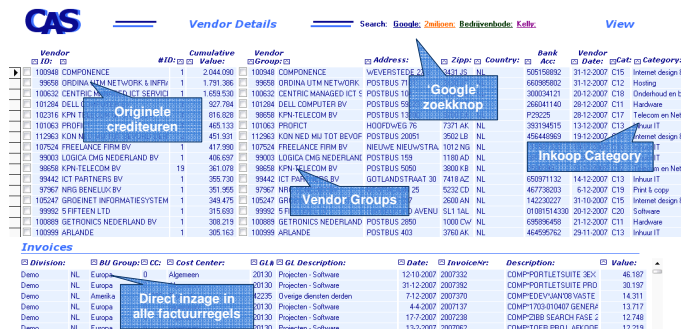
CAS

Vendor Details

Search: Google: 2miljoen: Bedrijvenbode: Kelly:

View

| | Vendor ID: | | #ID: | Cumulative Value: | Vendor Group: | | Address: | Zipp: | Country: | Bank Acc: | Vendor Date: | Cat: | Category: |
|---|---|---|---|---|---|---|---|---|---|---|---|---|---|
| ▶ | 100948 | COMPONENCE | 1 | 2.044.090 | 100948 | COMPONENCE | WEVERSTEDE 2 | 3431 JS | NL | 505158892 | 31-12-2007 | C15 | Internet design I |
| | 99658 | ORDINA UTM NETWORK & INFR | 1 | 1.791.386 | 99658 | ORDINA UTM NETWORK & INFR | POSTBUS 7 | | NL | 660985802 | 12-12-2007 | C16 | Hosting |
| | 100632 | CENTRIC MANAGEMENT ICT SERVICE | 1 | 1.659.530 | 100632 | CENTRIC MANAGEMENT ICT S | POSTBUS 1 | | NL | 300034121 | 20-12-2007 | C18 | Onderhoud en b |
| | 101284 | DELL COMPUTER BV | 1 | 927.784 | 101284 | DELL COMPUTER BV | POSTBUS 5 | | | 266041140 | 28-12-2007 | C11 | Hardware |
| | 102316 | KPN TELECOM BV | 1 | 816.828 | 99658 | KPN-TELECOM BV | POSTBUS 1 | | | P29225 | 28-12-2007 | C17 | Telecom en Net |
| | 101063 | PROFICT | 1 | 465.130 | 101063 | PROFICT | HOOFDWEG 76 | 7371 AK | NL | 393194515 | 13-12-2007 | C13 | Inhuur IT |
| | 112963 | KON NED MIJ TOT BEVORD | 1 | 451.931 | 112963 | KON NED MIJ TOT BEVOF | POSTBUS 20051 | 3502 LB | NL | 456440969 | 31-12-2007 | C15 | Internet design I |
| | 107524 | FREELANCE FIRM BV | 1 | 417.990 | 107524 | FREELANCE FIRM BV | NIEUWE NIEUWSTRA | 1012 NG | NL | | 31-12-2007 | C13 | Inhuur IT |
| | 99003 | LOGICA CMG NEDERLAND BV | 1 | 406.697 | 99003 | LOGICA CMG NEDERLAND BV | POSTBUS 159 | 1180 AD | NL | | 31-12-2007 | C13 | Inhuur IT |
| | 99658 | KPN-TELECOM BV | 19 | 361.078 | 99658 | KPN-TELECOM BV | POSTBUS 5050 | 3008 KB | NL | | 31-12-2007 | C17 | Telecom en Net |
| | 99442 | ICT PARTNERS BV | 1 | 355.730 | 99442 | ICT PARTNERS BV | GOTLANDSTRAAT 30 | 7418 AZ | NL | 650971132 | 14-12-2007 | C13 | Inhuur IT |
| | 97967 | NRG BENELUX BV | 1 | 351.955 | 97967 | NRG BENELUX BV | POSTBUS | 5232 CD | NL | 467738203 | 6-12-2007 | C19 | Print & copy |
| | 105247 | GROEINET INFORMATIESYSTEM | 1 | 349.475 | 105247 | | | 2600 AN | NL | 142230227 | 31-12-2007 | C15 | Internet design I |
| | 99992 | 5 FIFTEEN LTD | 1 | 315.693 | 99992 | | AVENU | SL1 1AL | NL | 01081514330 | 20-12-2007 | C20 | Software |
| | 100888 | GETRONICS NEDERLAND BV | 1 | 308.219 | 100888 | GETRONICS NEDERLAND BV | POSTBUS 2850 | 1000 CW | NL | 695896458 | 21-12-2007 | C13 | Inhuur IT |
| | 100999 | ARLANDE | 1 | 305.163 | 100999 | ARLANDE | POSTBUS 403 | 3430 AK | NL | 39 | 31-12-2007 | C13 | Inhuur IT |

Originele crediteuren

'Google' zoekknop

Inkoop Category

Vendor Groups

Invoices

| | BU Group: | CC: | Cost Center: | GL# | GL Description: | Date: | InvoiceNr: | Description: | Value: |
|---|---|---|---|---|---|---|---|---|---|
| Demo | NL | Europa | 0 | Algemeen | 20130 | Projecten - Software | 12-10-2007 | 2007332 | COMP*PORTLETSUITE 3EX | 46.187 |
| Demo | NL | Europa | | | 20130 | Projecten - Software | 31-12-2007 | 2007392 | COMP*PORTLETSUITE PRO | 30.197 |
| Demo | NL | Amerika | | | 42235 | Overige diensten derden | 7-12-2007 | 2007370 | COMP*EDEV\JAN'08\VASTE | 14.311 |
| Demo | NL | Europa | | | 20130 | Projecten - Software | 12-12-2007 | 2007 | COMP*1703-01\047 GENERA | 13.417 |
| Demo | NL | | | | 20130 | Projecten - Software | 17-7-2007 | 2007378 | COMP*2BB SEARCH FASE 2 | 12.748 |
| Demo | NL | | | | 20130 | Projecten - Software | 13-3-2007 | 2007 | COMP*PORTLETSUITE 1 | 12.257 |

Direct inzage in alle factuurregels